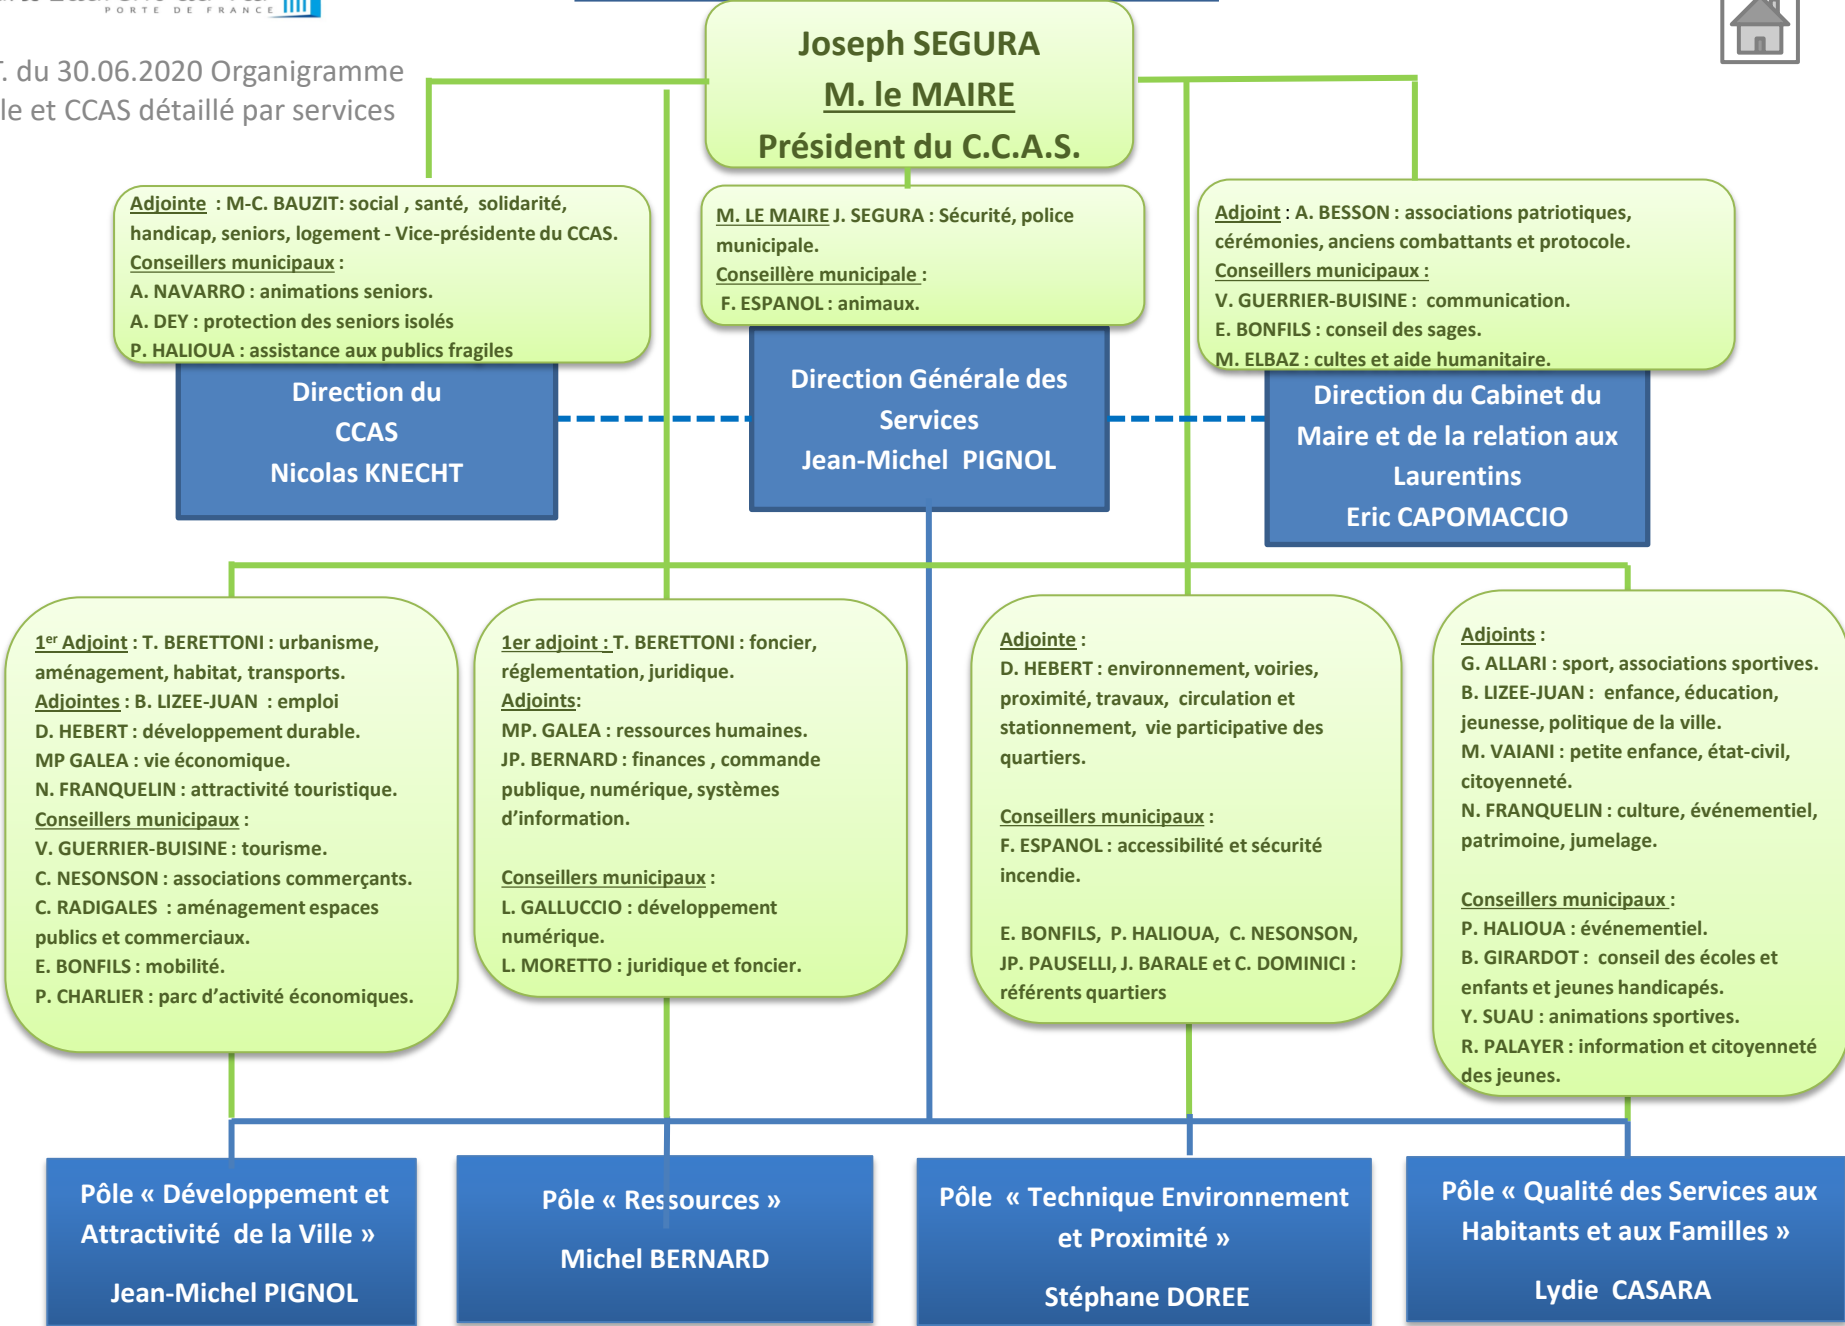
PORTE DE FRANCE

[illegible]. du 30.06.2020 Organigramme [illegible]le et CCAS détaillé par services

Joseph SEGURA
M. le MAIRE
Président du C.C.A.S.

Adjointe : M-C. BAUZIT: social , santé, solidarité, handicap, seniors, logement - Vice-présidente du CCAS.
Conseillers municipaux :
A. NAVARRO : animations seniors.
A. DEY : protection des seniors isolés
P. HALIOUA : assistance aux publics fragiles

M. LE MAIRE J. SEGURA : Sécurité, police municipale.
Conseillère municipale :
F. ESPANOL : animaux.

Adjoint : A. BESSON : associations patriotiques, cérémonies, anciens combattants et protocole.
Conseillers municipaux :
V. GUERRIER-BUISINE : communication.
E. BONFILS : conseil des sages.
M. ELBAZ : cultes et aide humanitaire.

Direction du CCAS
Nicolas KNECHT

Direction Générale des Services
Jean-Michel PIGNOL

Direction du Cabinet du Maire et de la relation aux Laurentins
Eric CAPOMACCIO

1$^{er}$ Adjoint : T. BERETTONI : urbanisme, aménagement, habitat, transports.
Adjointes : B. LIZEE-JUAN : emploi
D. HEBERT : développement durable.
MP GALEA : vie économique.
N. FRANQUELIN : attractivité touristique.
Conseillers municipaux :
V. GUERRIER-BUISINE : tourisme.
C. NESONSON : associations commerçants.
C. RADIGALES : aménagement espaces publics et commerciaux.
E. BONFILS : mobilité.
P. CHARLIER : parc d'activité économiques.

1er adjoint : T. BERETTONI : foncier, réglementation, juridique.
Adjoints:
MP. GALEA : ressources humaines.
JP. BERNARD : finances , commande publique, numérique, systèmes d'information.

Conseillers municipaux :
L. GALLUCCIO : développement numérique.
L. MORETTO : juridique et foncier.

Adjointe :
D. HEBERT : environnement, voiries, proximité, travaux, circulation et stationnement, vie participative des quartiers.

Conseillers municipaux :
F. ESPANOL : accessibilité et sécurité incendie.

E. BONFILS, P. HALIOUA, C. NESONSON, JP. PAUSELLI, J. BARALE et C. DOMINICI : référents quartiers

Adjoints :
G. ALLARI : sport, associations sportives.
B. LIZEE-JUAN : enfance, éducation, jeunesse, politique de la ville.
M. VAIANI : petite enfance, état-civil, citoyenneté.
N. FRANQUELIN : culture, événementiel, patrimoine, jumelage.

Conseillers municipaux :
P. HALIOUA : événementiel.
B. GIRARDOT : conseil des écoles et enfants et jeunes handicapés.
Y. SUAU : animations sportives.
R. PALAYER : information et citoyenneté des jeunes.

Pôle « Développement et Attractivité de la Ville »
Jean-Michel PIGNOL

Pôle « Ressources »
Michel BERNARD

Pôle « Technique Environnement et Proximité »
Stéphane DOREE

Pôle « Qualité des Services aux Habitants et aux Familles »
Lydie CASARA